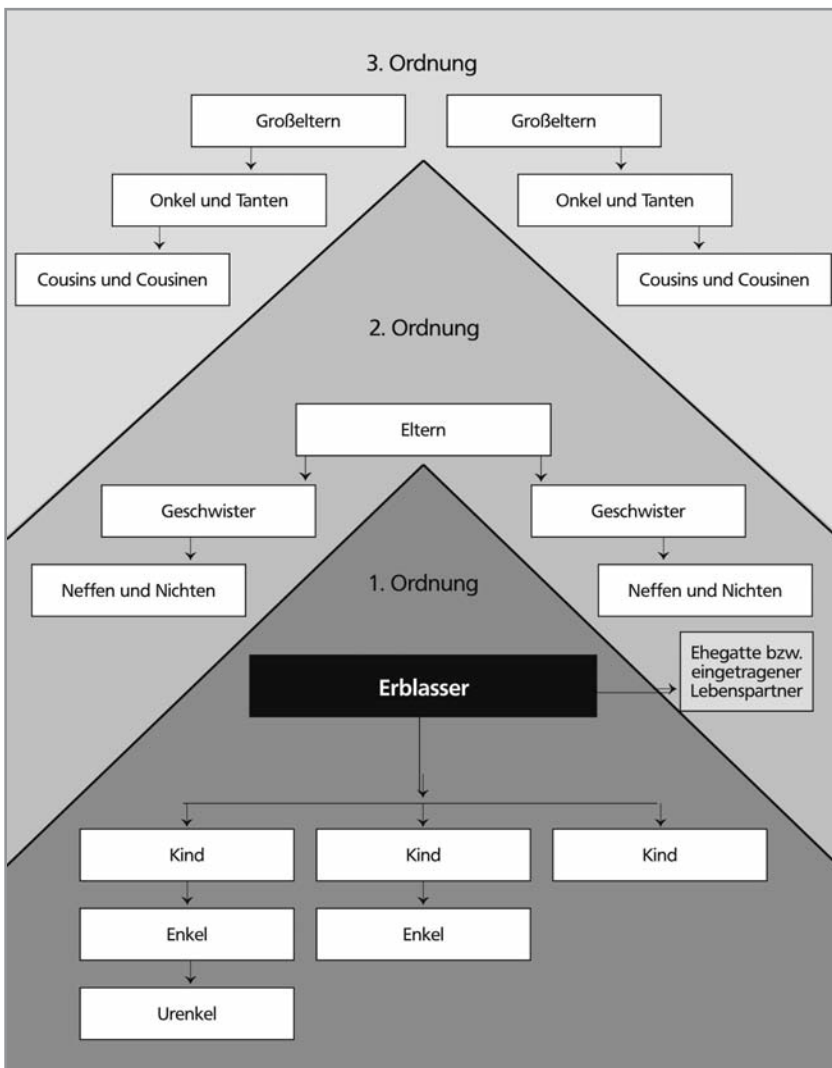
3. Ordnung

Großeltern

Großeltern

Onkel und Tanten

Onkel und Tanten

Cousins und Cousinen

Cousins und Cousinen

2. Ordnung

Eltern

Geschwister

Geschwister

Neffen und Nichten

1. Ordnung

Neffen und Nichten

Ehegatte bzw. eingetragener Lebenspartner

Erblasser

Kind

Kind

Kind

Enkel

Enkel

Urenkel